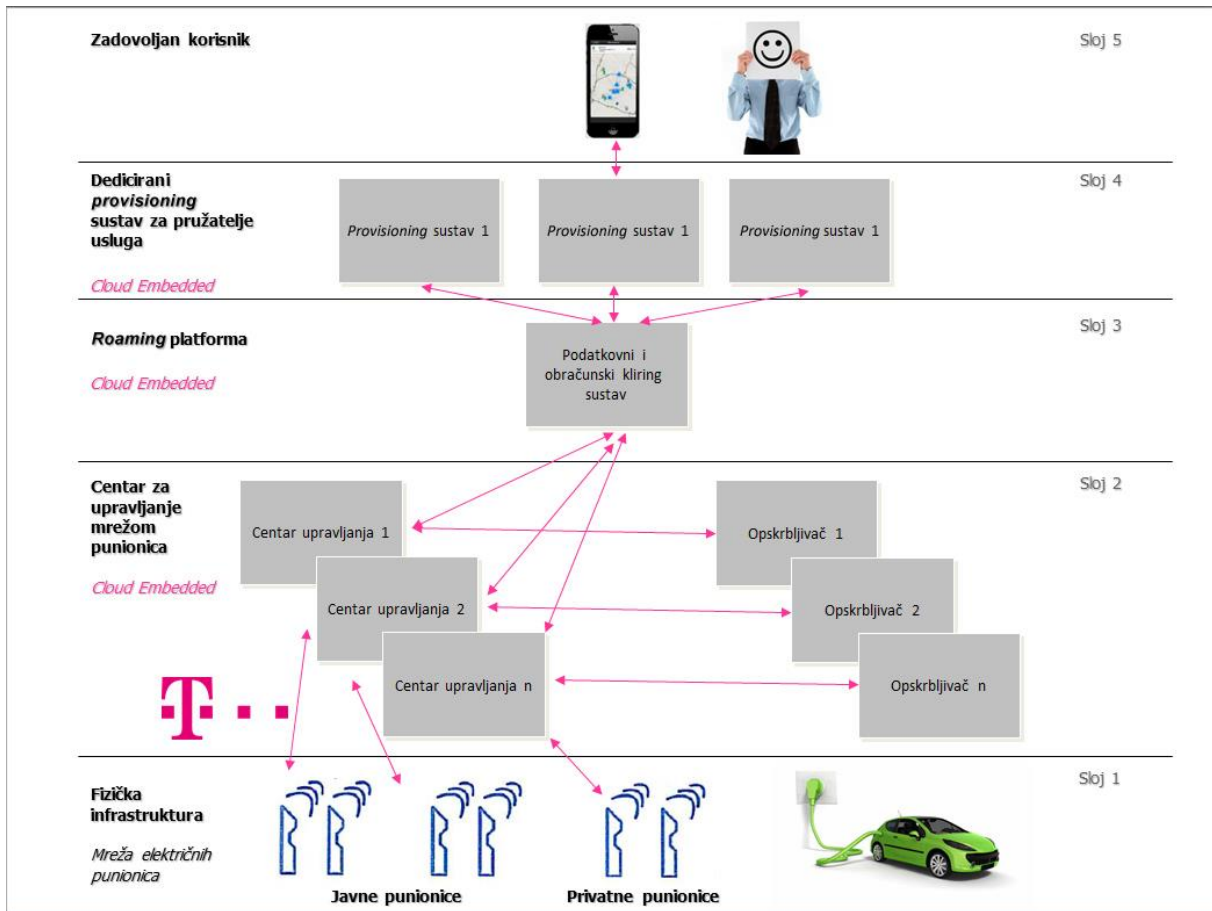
Zadovoljan korisnik

Sloj 5

Dedicirani *provisioning* sustav za pružatelje usluga

*Cloud Embedded*

*Provisioning* sustav 1

*Provisioning* sustav 1

*Provisioning* sustav 1

Sloj 4

*Roaming* platforma

*Cloud Embedded*

Podatkovni i obračunski kliring sustav

Sloj 3

Centar za upravljanje mrežom punionica

*Cloud Embedded*

Centar upravljanja 1

Centar upravljanja 2

Centar upravljanja n

Opskrbljivač 1

Opskrbljivač 2

Opskrbljivač n

Sloj 2

T · ·

Fizička infrastruktura

*Mreža električnih punionica*

Javne punionice

Privatne punionice

Sloj 1